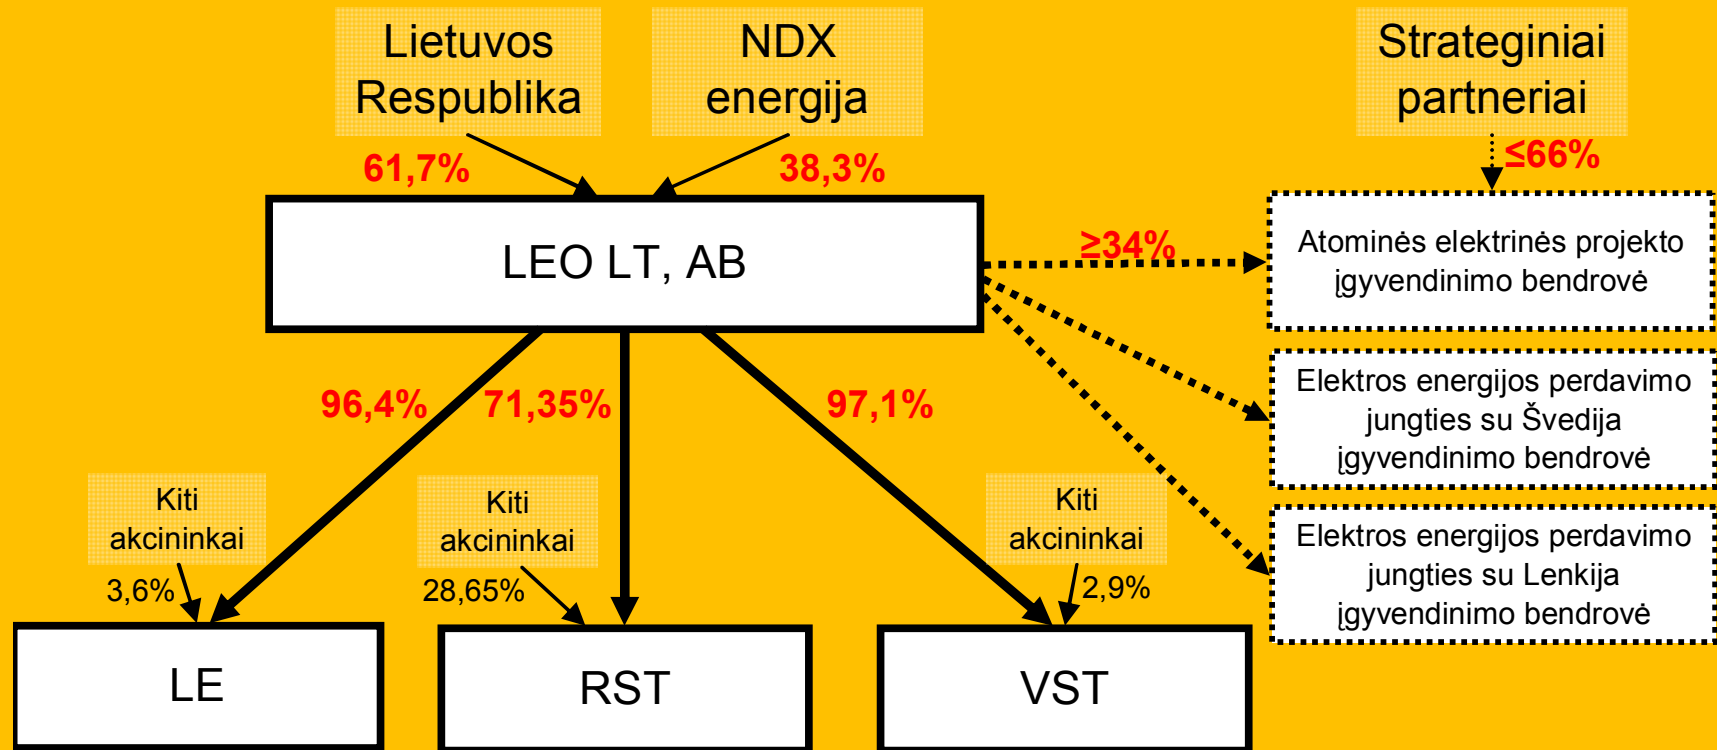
Lietuvos Respublika

NDX energija

Strateginiai partneriai

61,7%

38,3%

≤66%

LEO LT, AB

≥34%

Atominės elektrinės projekto įgyvendinimo bendrovė

Elektros energijos perdavimo jungties su Švedija įgyvendinimo bendrovė

Elektros energijos perdavimo jungties su Lenkija įgyvendinimo bendrovė

96,4%

71,35%

97,1%

Kiti akcininkai

3,6%

Kiti akcininkai

28,65%

Kiti akcininkai

2,9%

LE

RST

VST